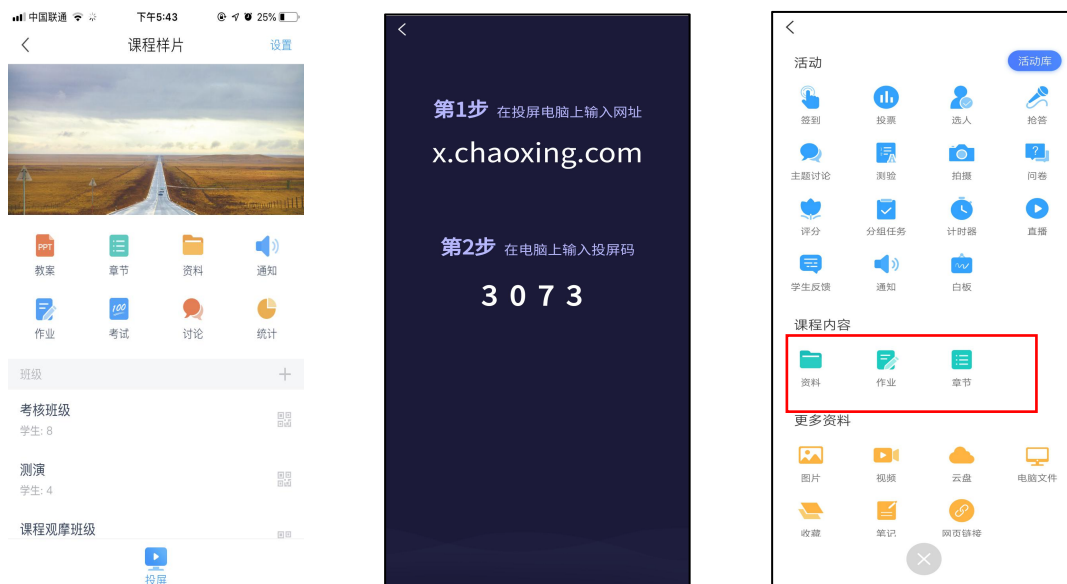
中国联通 下午5:43 25%

课程样片 设置

PPT 教案 章节 资料 通知

作业 100 考试 讨论 统计

班级 +

考核班级
学生: 8

测演
学生: 4

课程观摩班级

投屏

第1步 在投屏电脑上输入网址
x.chaoxing.com

第2步 在电脑上输入投屏码
3 0 7 3

活动 活动库

签到 投票 选人 抢答

主题讨论 测验 拍摄 问卷

评分 分组任务 计时器 直播

学生反馈 通知 白板

课程内容

资料 作业 章节

更多资料

图片 视频 云盘 电脑文件

收藏 笔记 网页链接